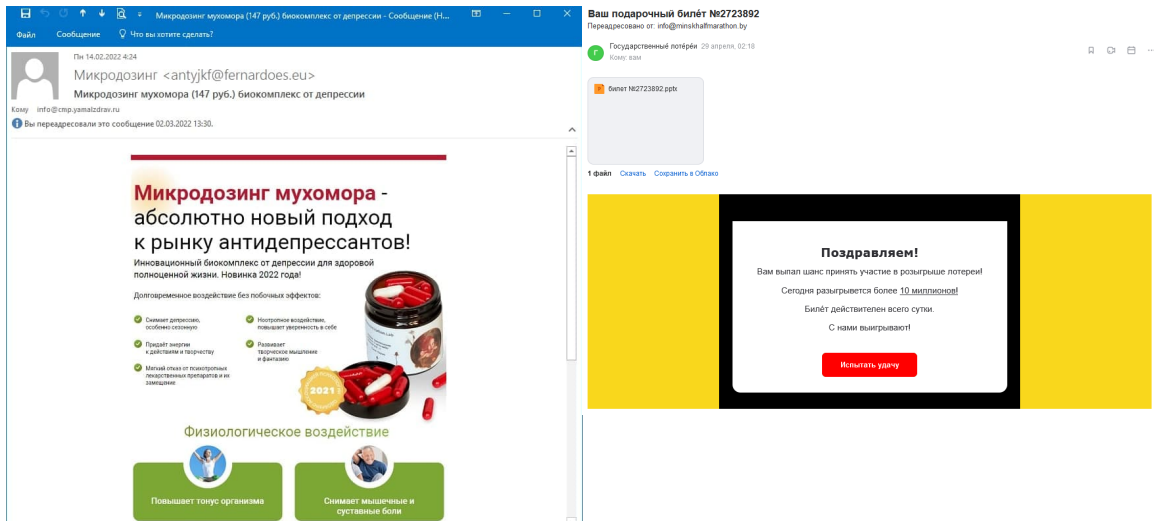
Микродозинг мухомора (147 руб.) биокомплекс от депрессии - Сообщение (Н...

Файл Сообщение Что вы хотите сделать?

Пн 14.02.2022 4:24
Микродозинг <antyjkf@fernardoes.eu>
Микродозинг мухомора (147 руб.) биокомплекс от депрессии

Кому info@cmp.yamalzdrav.ru

Вы переадресовали это сообщение 02.03.2022 13:30.

Микродозинг мухомора - абсолютно новый подход к рынку антидепрессантов!

Инновационный биокомплекс от депрессии для здоровой полноценной жизни. Новинка 2022 года!

Долговременное воздействие без побочных эффектов:

Снимает депрессию, особенно сезонную
Ноотропное воздействие, повышает уверенность в себе
Придаёт энергии к действиям и творчеству
Развивает творческое мышление и фантазию
Мягкий отказ от психотропных лекарственных препаратов и их замещение

2021

Физиологическое воздействие

Повышает тонус организма
Снимает мышечные и суставные боли

Ваш подарочный билет №2723892
Переадресовано от: info@minskhalfmarathon.by

Г Государственные лотереи 29 апреля, 02:18
Кому: вам

билет №2723892.pptx

1 файл Скачать Сохранить в Облако

Поздравляем!
Вам выпал шанс принять участие в розыгрыше лотереи!
Сегодня разыгрывается более 10 миллионов!
Билёт действителен всего сутки.
С нами выигрывают!

Испытать удачу